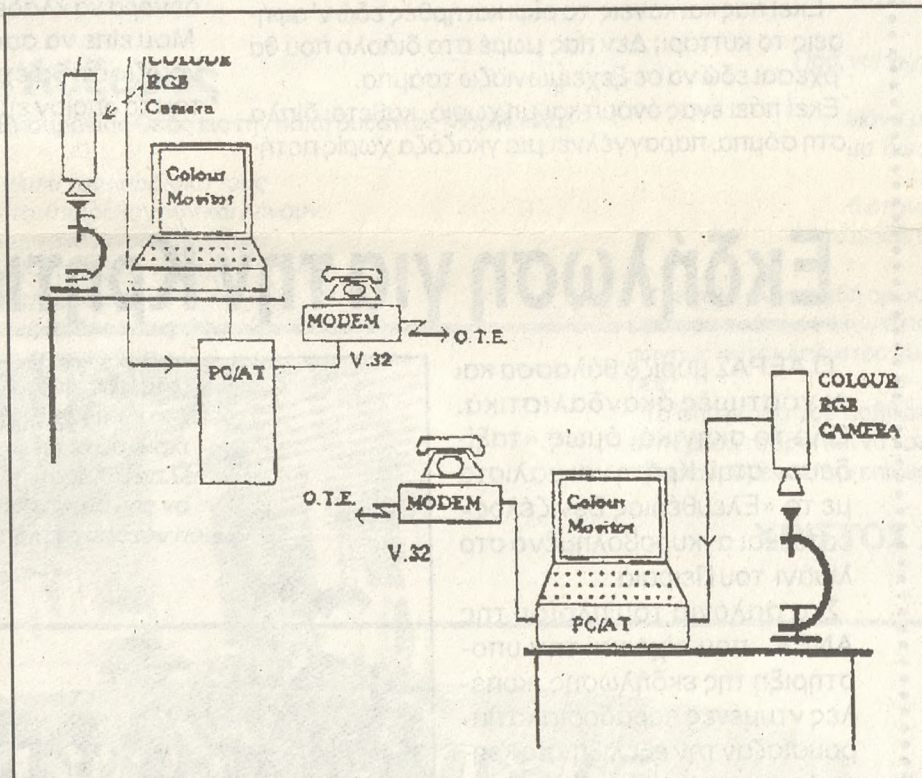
COLOUR
RGB
Camera

Colour
Monitor

MODEM
O.T.E.
V.32
PC/AT

COLOUR
RGB
CAMERA

O.T.E.
MODEM
Colour
Monitor
V.32
PC/AT

Ελεπτικά κατανοείς το όλο κατηρόκ ελέγχ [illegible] σεις το κυτταρ. Δεν πας μαζί στο βιβλίο που θα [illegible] ρχεσαι εδώ να σε δεχθώ νιώθε τοιμο.

Εκεί πάει ένας ονομαστικ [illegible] στη σφάγια, παραγγέλνε μια γκόβέλα χωρίς πετά-

Εκδήλωση για την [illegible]

Ο ΚΕΡΑΣ μαζί θάλασσα και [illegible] σκουλήτικα. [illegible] οφθικά όπως «τα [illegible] με τον Ελευθέριο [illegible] ΧΟΤΕΛ και ασκ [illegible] στο Λιμάνι του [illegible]

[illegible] της Αθήνα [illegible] υπο- στήριξη της εκδήλωσης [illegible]

Μου είπε να σε